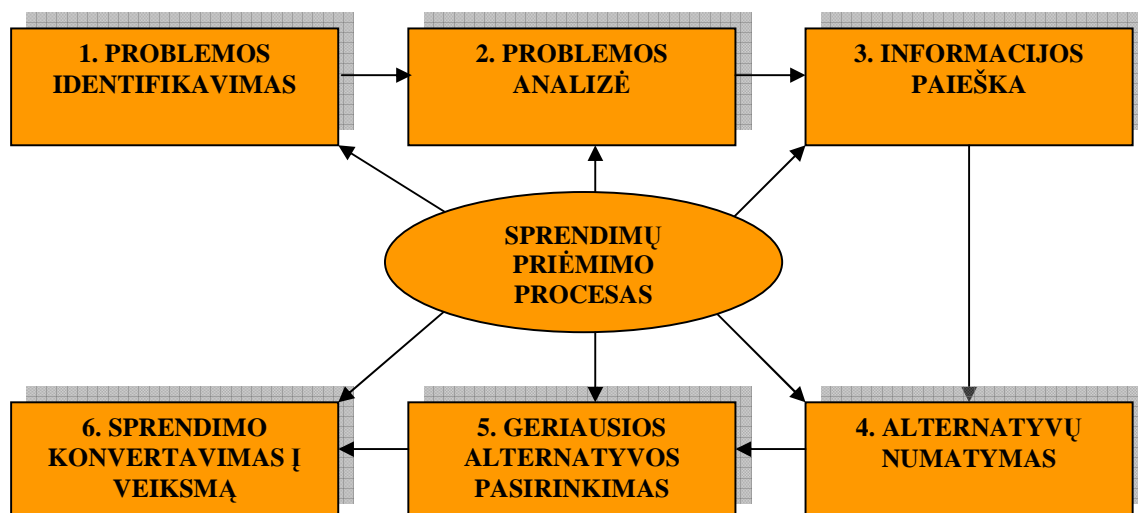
1. PROBLEMOS IDENTIFIKAVIMAS

2. PROBLEMOS ANALIZĖ

3. INFORMACIJOS PAIEŠKA

SPRENDIMŲ PRIĖMIMO PROCESAS

6. SPRENDIMO KONVERTAVIMAS Į VEIKSMĄ

5. GERIAUSIOS ALTERNATYVOS PASIRINKIMAS

4. ALTERNATYVŲ NUMATYMAS